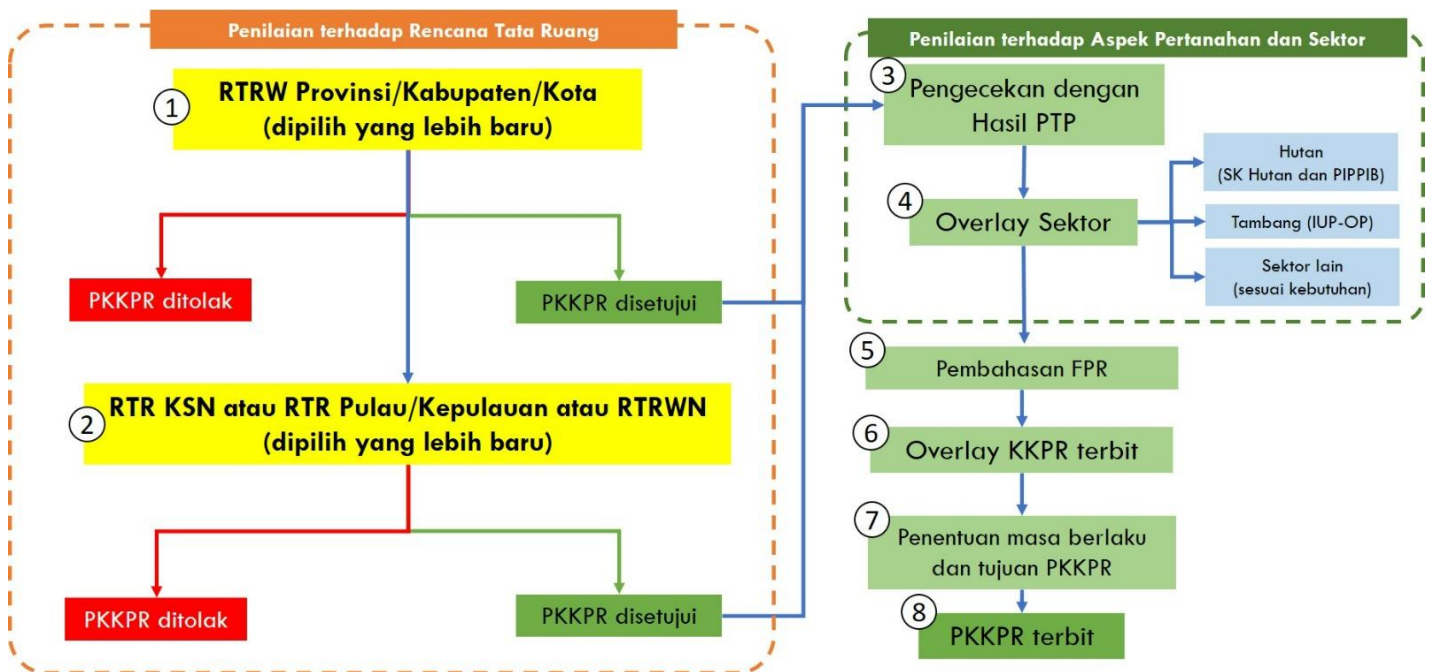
Penilaian terhadap Rencana Tata Ruang

1 RTRW Provinsi/Kabupaten/Kota (dipilih yang lebih baru)

PKKPR ditolak

PKKPR disetujui

2 RTR KSN atau RTR Pulau/Kepulauan atau RTRWN (dipilih yang lebih baru)

PKKPR ditolak

PKKPR disetujui

Penilaian terhadap Aspek Pertanahan dan Sektor

3 Pengecekan dengan Hasil PTP

4 Overlay Sektor

Hutan (SK Hutan dan PIPPIB)

Tambang (IUP-OP)

Sektor lain (sesuai kebutuhan)

5 Pembahasan FPR

6 Overlay KKPR terbit

7 Penentuan masa berlaku dan tujuan PKKPR

8 PKKPR terbit